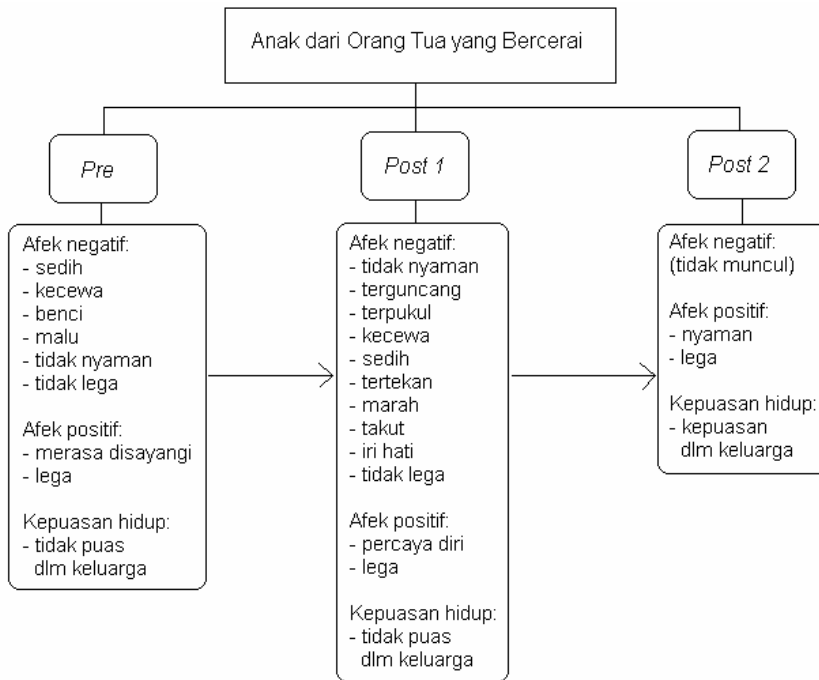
Anak dari Orang Tua yang Bercerai

Pre

Afek negatif:
- sedih
- kecewa
- benci
- malu
- tidak nyaman
- tidak lega

Afek positif:
- merasa disayangi
- lega

Kepuasan hidup:
- tidak puas dlm keluarga

Post 1

Afek negatif:
- tidak nyaman
- terguncang
- terpukul
- kecewa
- sedih
- tertekan
- marah
- takut
- iri hati
- tidak lega

Afek positif:
- percaya diri
- lega

Kepuasan hidup:
- tidak puas dlm keluarga

Post 2

Afek negatif:
(tidak muncul)

Afek positif:
- nyaman
- lega

Kepuasan hidup:
- kepuasan dlm keluarga